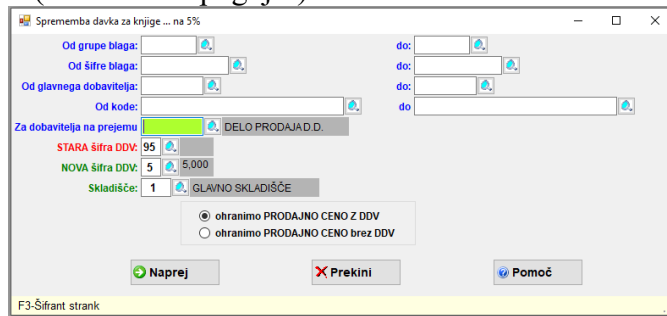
Sprememba davka za knjige ... na 5%

Od grupe blaga:
do:
Od šifre blaga:
do:
Od glavnega dobavitelja:
do:
Od kode:
do
Za dobavitelja na prejemu
DELO PRODAJA D.D.
STARA šifra DDV: 95
NOVA šifra DDV: 5
5,000
Skladišče: 1
GLAVNO SKLADIŠČE

ohranimo PRODAJNO CENO Z DDV
ohranimo PRODAJNO CENO brez DDV

Naprej
Prekini
Pomoč

F3-Šifrant strank